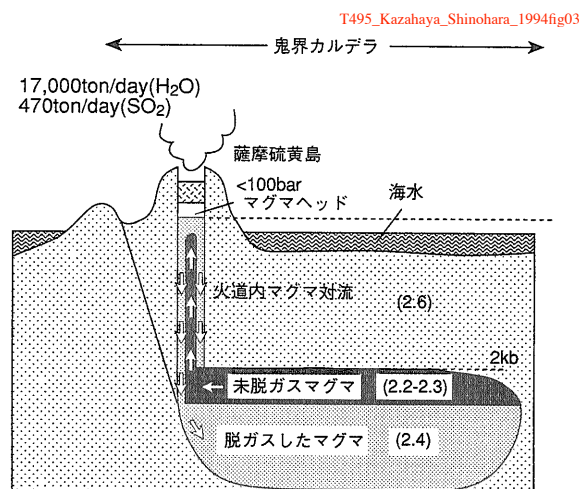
T495_Kazahaya_Shinohara_1994fig03

鬼界カルデラ

17,000ton/day($H_2O$)
470ton/day($SO_2$)

薩摩硫黄島

<100bar
マグマヘッド

海水

火道内マグマ対流

(2.6)

2kb

未脱ガスマグマ

(2.2-2.3)

脱ガスしたマグマ

(2.4)